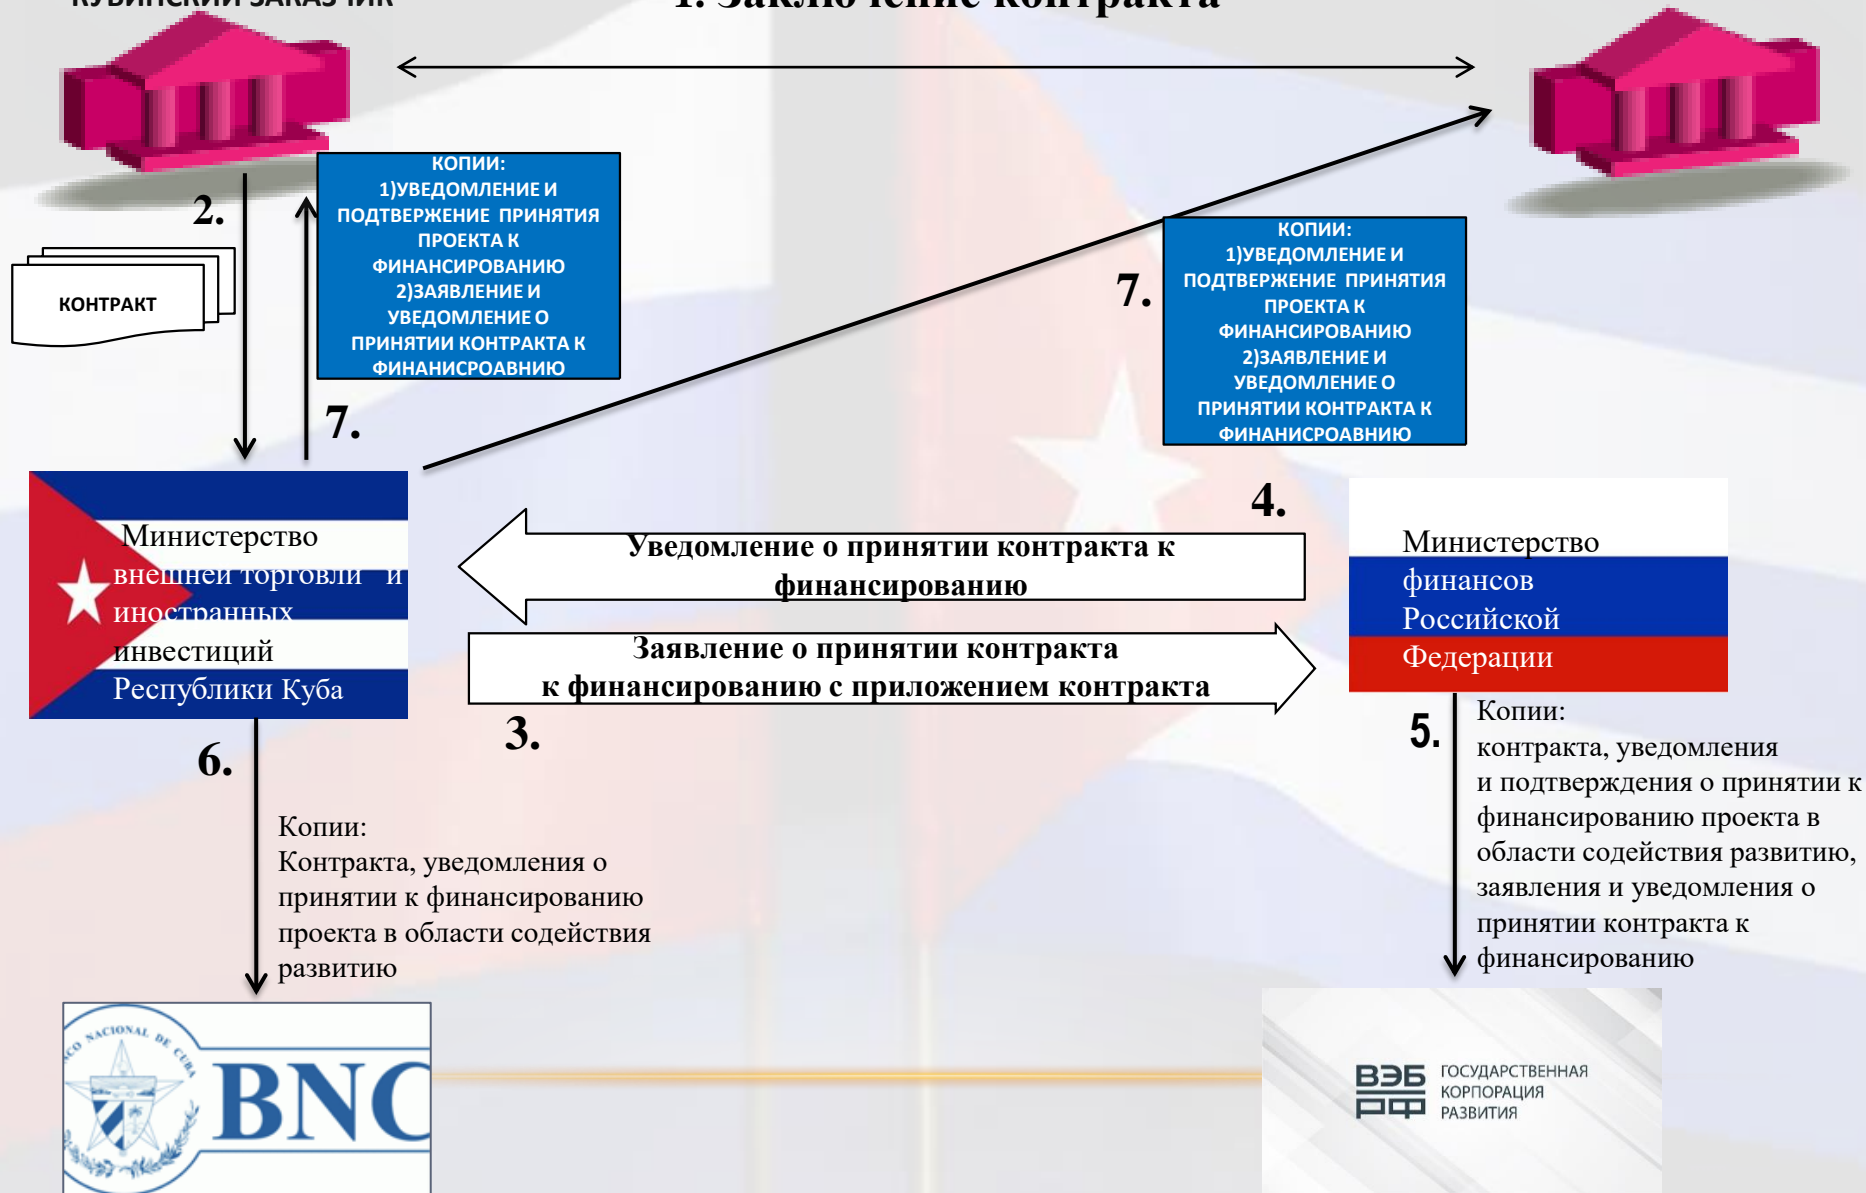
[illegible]

КОПИИ:
1)УВЕДОМЛЕНИЕ И ПОДТВЕРЖЕНИЕ ПРИНЯТИЯ ПРОЕКТА К ФИНАНСИРОВАНИЮ
2)ЗАЯВЛЕНИЕ И УВЕДОМЛЕНИЕ О ПРИНЯТИИ КОНТРАКТА К ФИНАНИСРОАВНИЮ

2.

КОНТРАКТ

7.

7.

КОПИИ:
1)УВЕДОМЛЕНИЕ И ПОДТВЕРЖЕНИЕ ПРИНЯТИЯ ПРОЕКТА К ФИНАНСИРОВАНИЮ
2)ЗАЯВЛЕНИЕ И УВЕДОМЛЕНИЕ О ПРИНЯТИИ КОНТРАКТА К ФИНАНИСРОАВНИЮ

4.

Министерство внешней торговли и иностранных инвестиций Республики Куба

Уведомление о принятии контракта к финансированию

Заявление о принятии контракта к финансированию с приложением контракта

3.

Министерство финансов Российской Федерации

6.

5.

Копии:
контракта, уведомления и подтверждения о принятии к финансированию проекта в области содействия развитию, заявления и уведомления о принятии контракта к финансированию

Копии:
Контракта, уведомления о принятии к финансированию проекта в области содействия развитию

BNC

ВЭБ РФ ГОСУДАРСТВЕННАЯ КОРПОРАЦИЯ РАЗВИТИЯ